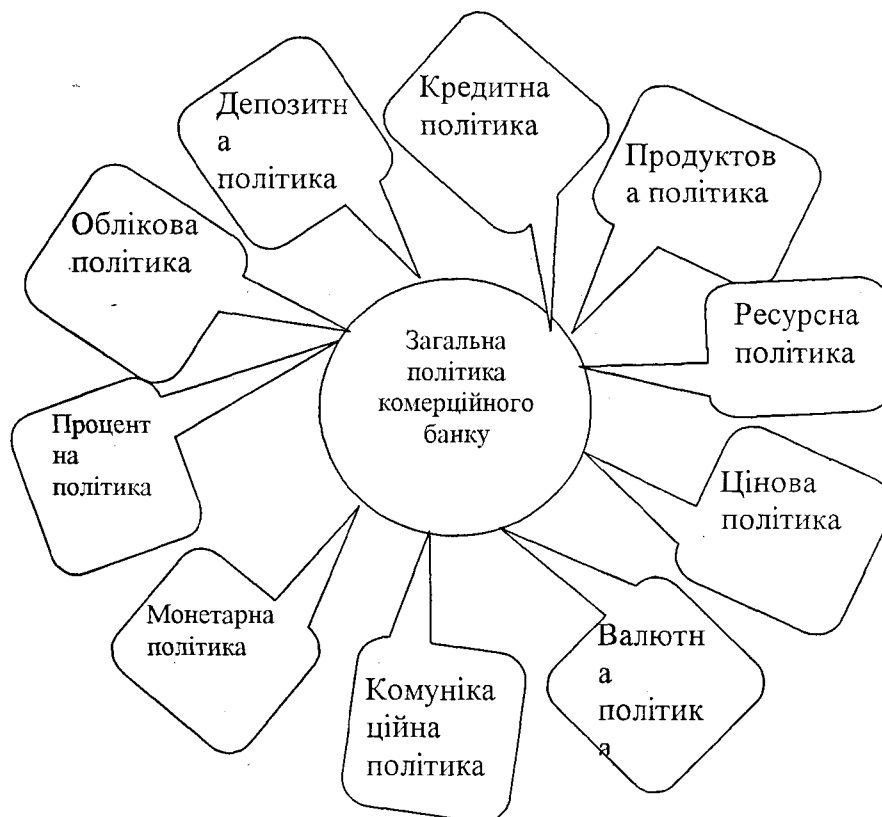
Загальна політика комерційного банку

Кредитна політика

Депозитн а політика

Продуктов а політика

Облікова політика

Ресурсна політика

Процент на політика

Цінова політика

Монетарна політика

Комуніка ційна політика

Валютн а політик а